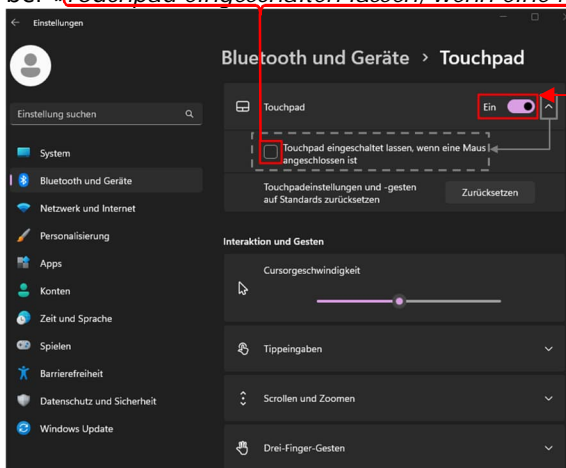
bei »Touchpad eingeschaltet lassen, wenn eine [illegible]

Einstellungen

Einstellung suchen

System
Bluetooth und Geräte
Netzwerk und Internet
Personalisierung
Apps
Konten
Zeit und Sprache
Spielen
Barrierefreiheit
Datenschutz und Sicherheit
Windows Update

Bluetooth und Geräte › Touchpad

Touchpad
Ein

Touchpad eingeschaltet lassen, wenn eine Maus angeschlossen ist

Touchpadeinstellungen und -gesten auf Standards zurücksetzen
Zurücksetzen

Interaktion und Gesten

Cursorgeschwindigkeit

Tippeingaben

Scrollen und Zoomen

Drei-Finger-Gesten